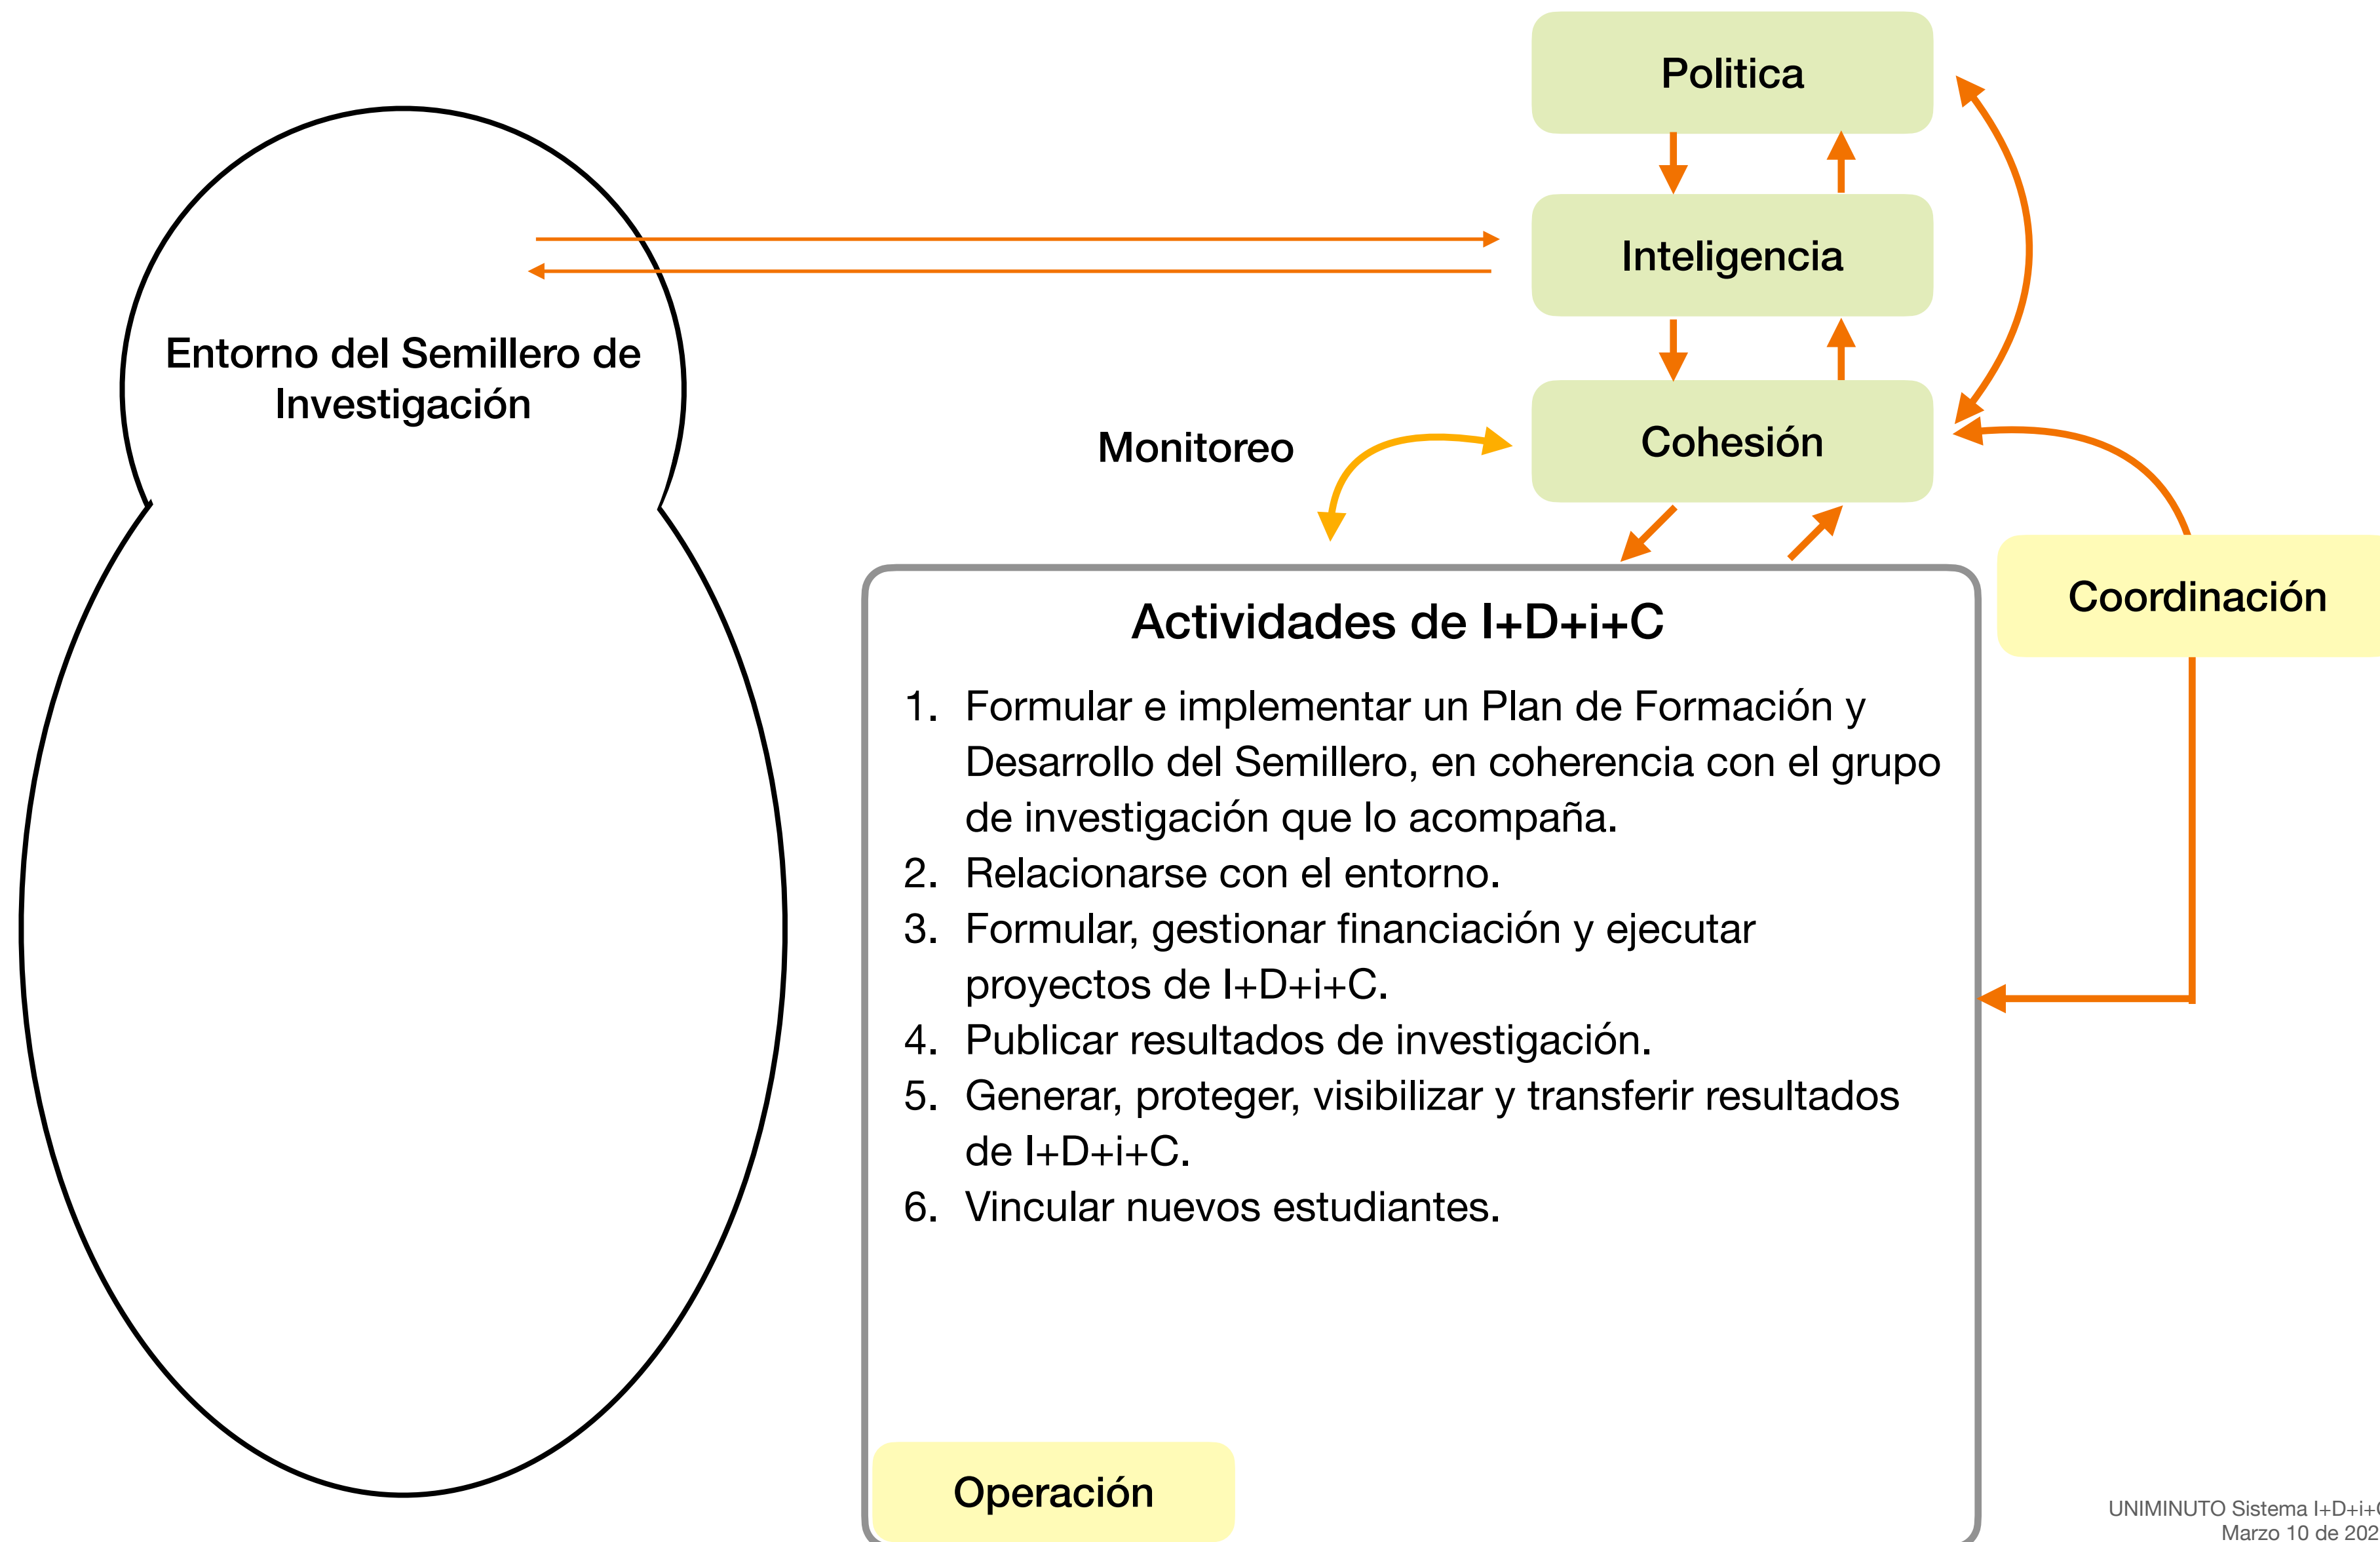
Politica

Inteligencia

Cohesión

Entorno del Semillero de Investigación

Monitoreo

Coordinación

Actividades de I+D+i+C

1. Formular e implementar un Plan de Formación y Desarrollo del Semillero, en coherencia con el grupo de investigación que lo acompaña.
2. Relacionarse con el entorno.
3. Formular, gestionar financiación y ejecutar proyectos de I+D+i+C.
4. Publicar resultados de investigación.
5. Generar, proteger, visibilizar y transferir resultados de I+D+i+C.
6. Vincular nuevos estudiantes.

Operación

UNIMINUTO Sistema I+D+i+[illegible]
Marzo 10 de 202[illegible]